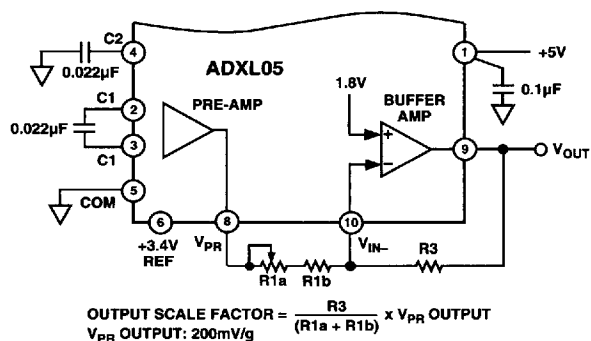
C2
4
0.022µF
ADXL05
1
+5V
0.1µF
1.8V
BUFFER AMP
C1
2
PRE-AMP
0.022µF
3
C1
+
−
9
O $V_{OUT}$
5
COM
6
8
10
+3.4V REF
$V_{PR}$
$V_{IN-}$
R1a
R1b
R3

OUTPUT SCALE FACTOR = $\frac{R3}{(R1a + R1b)}$ x $V_{PR}$ OUTPUT
$V_{PR}$ OUTPUT: 200mV/g